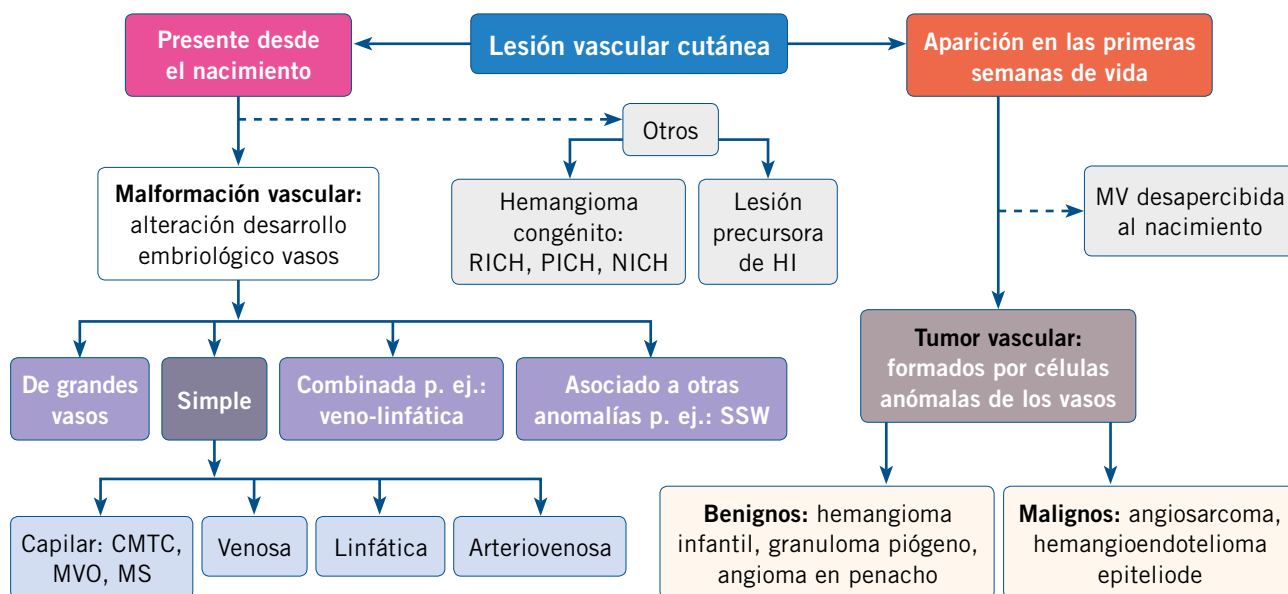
Lesión vascular cutánea

Presente desde el nacimiento

Aparición en las primeras semanas de vida

Otros

Malformación vascular: alteración desarrollo embriológico vasos

Hemangioma congénito: RICH, PICH, NICH

Lesión precursora de HI

MV desapercibida al nacimiento

Tumor vascular: formados por células anómalas de los vasos

De grandes vasos

Simple

Combinada p. ej.: veno-linfática

Asociado a otras anomalías p. ej.: SSW

Capilar: CMTC, MVO, MS

Venosa

Linfática

Arteriovenosa

Benignos: hemangioma infantil, granuloma piógeno, angioma en penacho

Malignos: angiosarcoma, hemangioendotelioma epiteliode